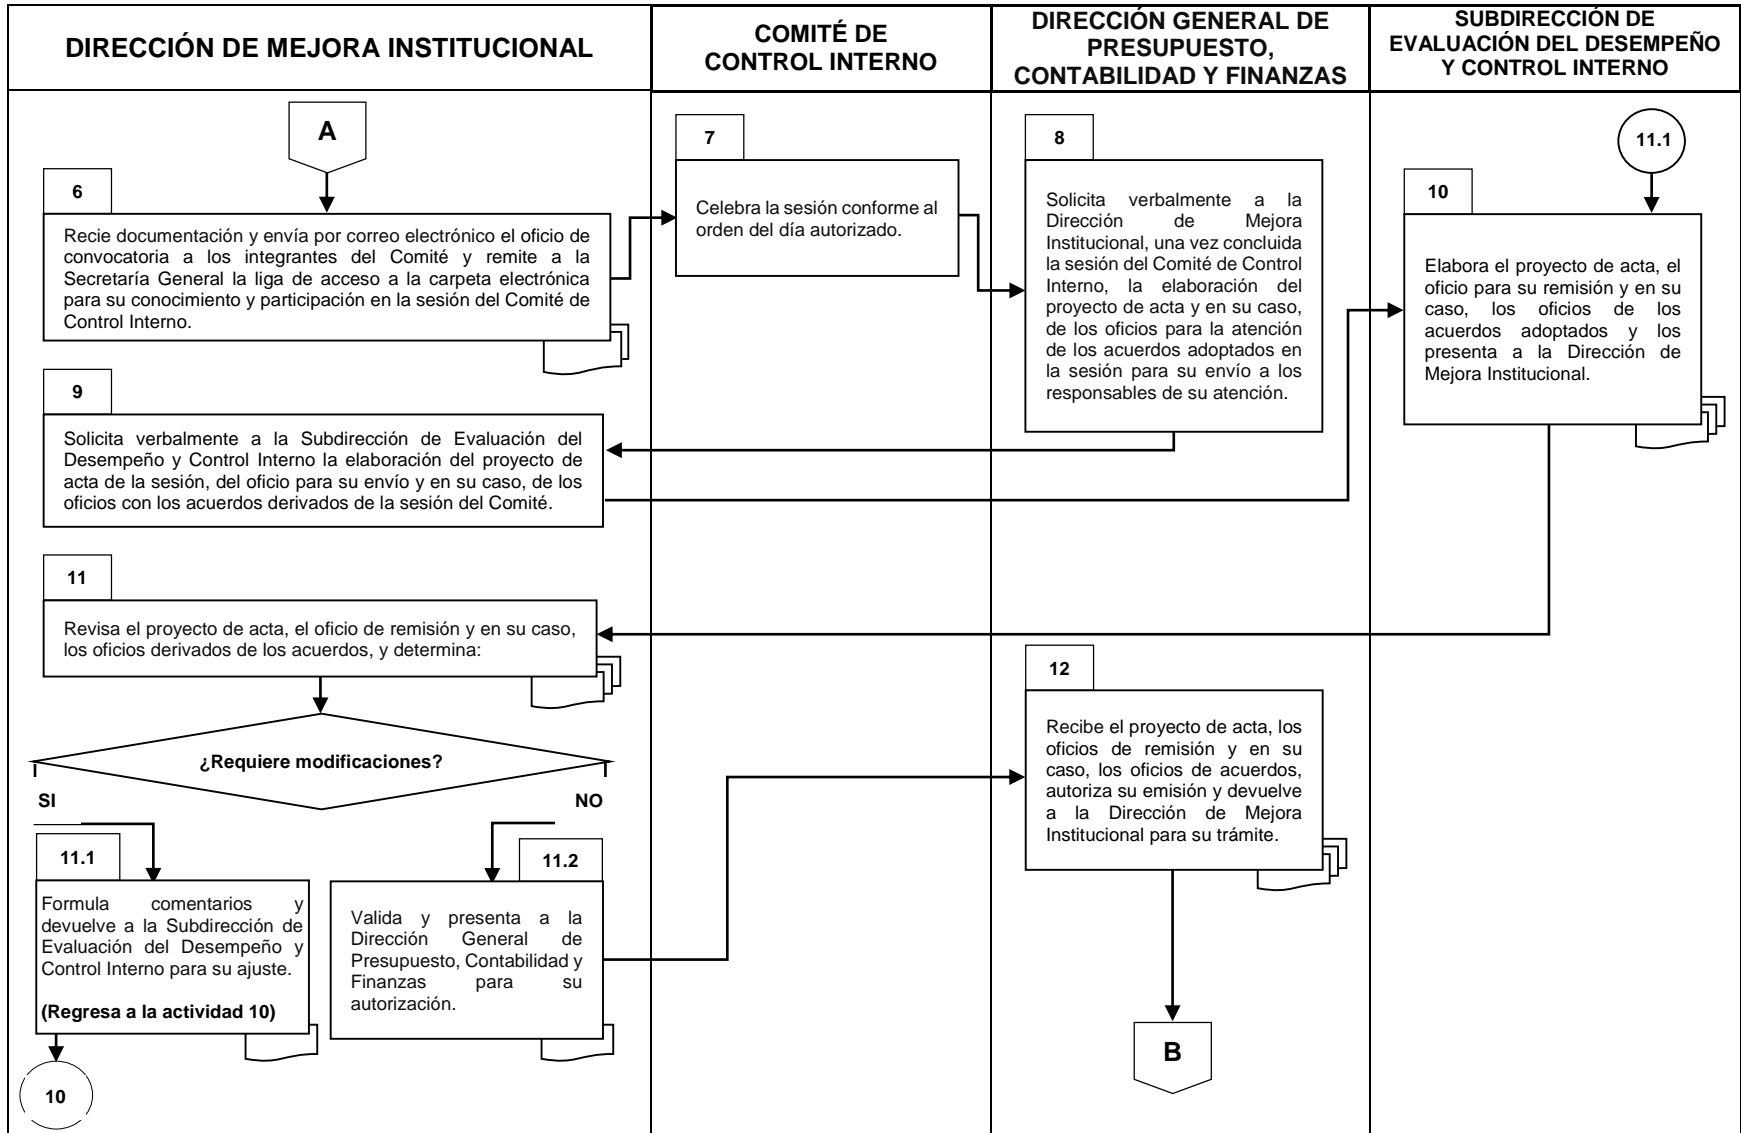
DIRECCIÓN DE MEJORA INSTITUCIONAL

COMITÉ DE CONTROL INTERNO

DIRECCIÓN GENERAL DE PRESUPUESTO, CONTABILIDAD Y FINANZAS

SUBDIRECCIÓN DE EVALUACIÓN DEL DESEMPEÑO Y CONTROL INTERNO

A

6

Recie documentación y envía por correo electrónico el oficio de convocatoria a los integrantes del Comité y remite a la Secretaría General la liga de acceso a la carpeta electrónica para su conocimiento y participación en la sesión del Comité de Control Interno.

7

Celebra la sesión conforme al orden del día autorizado.

8

Solicita verbalmente a la Dirección de Mejora Institucional, una vez concluida la sesión del Comité de Control Interno, la elaboración del proyecto de acta y en su caso, de los oficios para la atención de los acuerdos adoptados en la sesión para su envío a los responsables de su atención.

11.1

10

Elabora el proyecto de acta, el oficio para su remisión y en su caso, los oficios de los acuerdos adoptados y los presenta a la Dirección de Mejora Institucional.

9

Solicita verbalmente a la Subdirección de Evaluación del Desempeño y Control Interno la elaboración del proyecto de acta de la sesión, del oficio para su envío y en su caso, de los oficios con los acuerdos derivados de la sesión del Comité.

11

Revisa el proyecto de acta, el oficio de remisión y en su caso, los oficios derivados de los acuerdos, y determina:

12

Recibe el proyecto de acta, los oficios de remisión y en su caso, los oficios de acuerdos, autoriza su emisión y devuelve a la Dirección de Mejora Institucional para su trámite.

¿Requiere modificaciones?

SI

NO

11.1

Formula comentarios y devuelve a la Subdirección de Evaluación del Desempeño y Control Interno para su ajuste.

(Regresa a la actividad 10)

11.2

Valida y presenta a la Dirección General de Presupuesto, Contabilidad y Finanzas para su autorización.

B

10